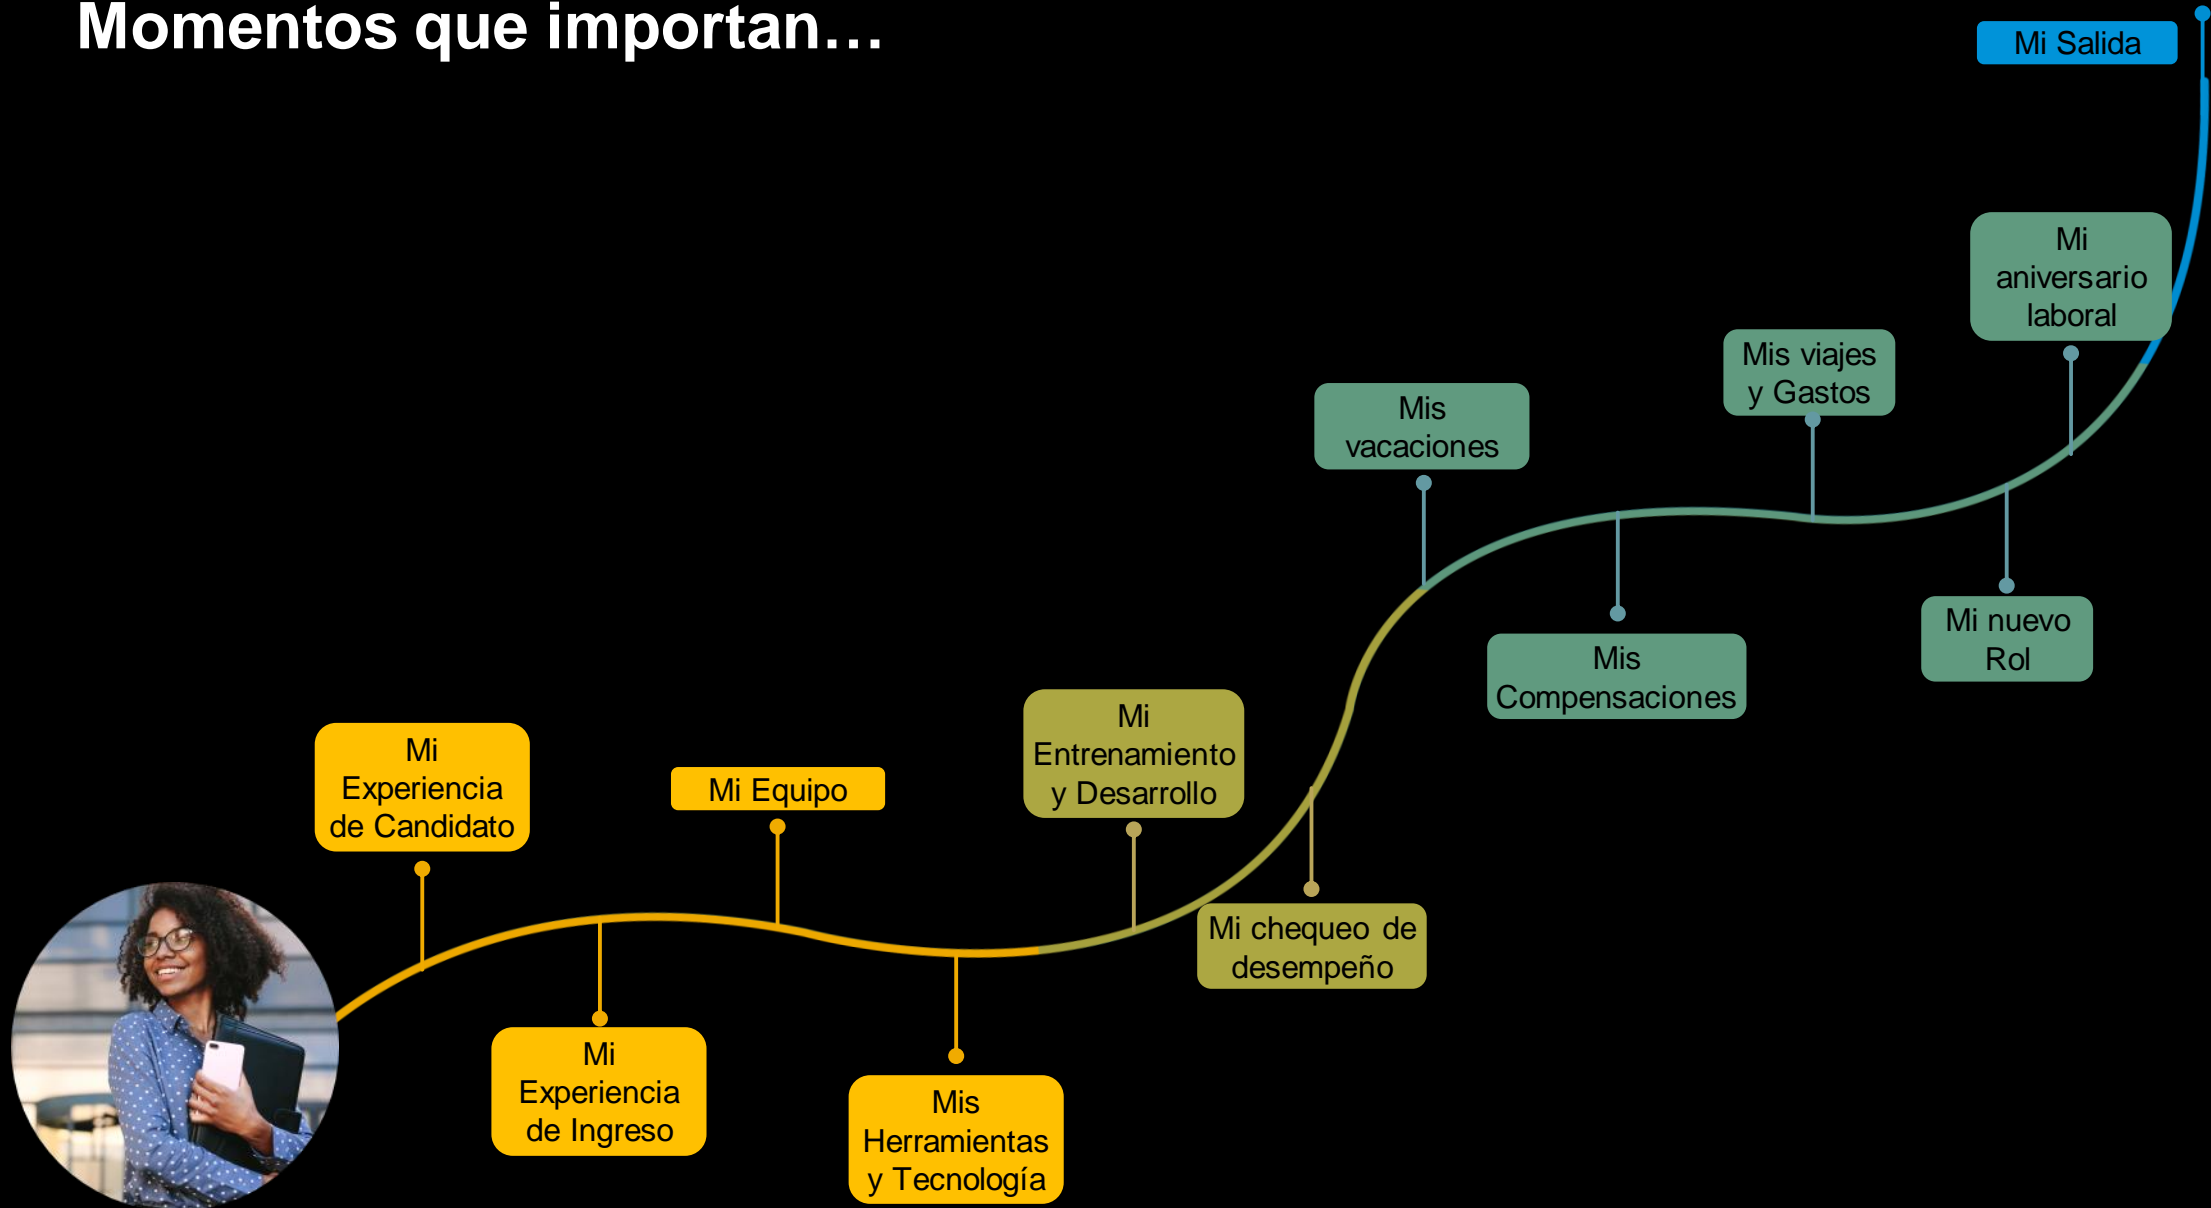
Momentos que importan…

Mi Experiencia de Candidato

Mi Experiencia de Ingreso

Mi Equipo

Mis Herramientas y Tecnología

Mi Entrenamiento y Desarrollo

Mi chequeo de desempeño

Mis vacaciones

Mis Compensaciones

Mis viajes y Gastos

Mi nuevo Rol

Mi aniversario laboral

Mi Salida